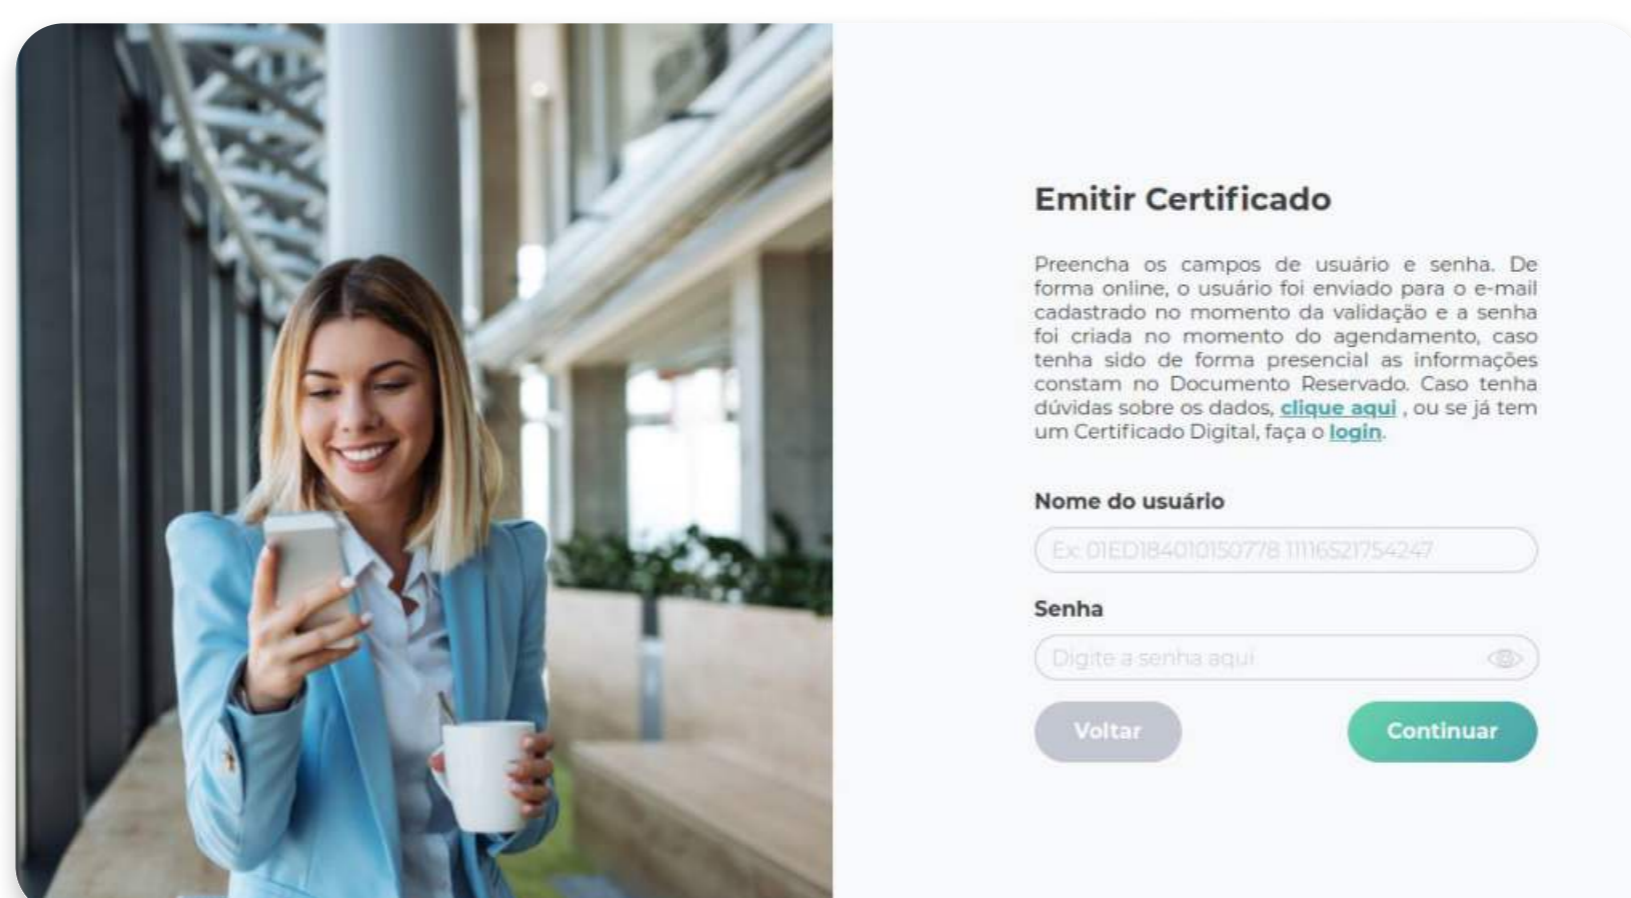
Emitir Certificado

Preencha os campos de usuário e senha. De forma online, o usuário foi enviado para o e-mail cadastrado no momento da validação e a senha foi criada no momento do agendamento, caso tenha sido de forma presencial as informações constam no Documento Reservado. Caso tenha dúvidas sobre os dados, clique aqui , ou se já tem um Certificado Digital, faça o login.

Nome do usuário

Ex: 01ED184010150778 11116521754247

Senha

Digite a senha aqui

Voltar

Continuar